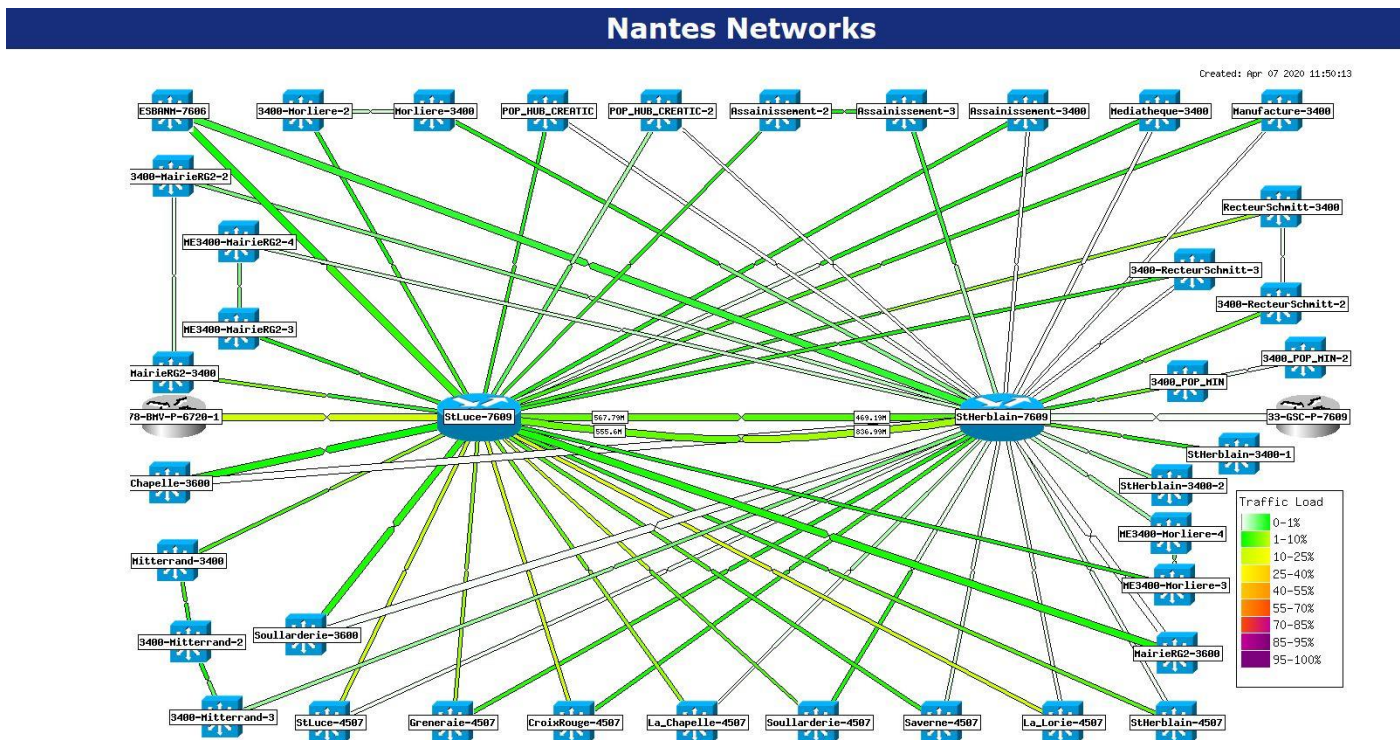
Nantes Networks

Created: Apr 07 2020 11:50:13

ESBANM-7606
3400-Morliere-2
Morliere-3400
POP_HUB_CREATIC
POP_HUB_CREATIC-2
Assainissement-2
Assainissement-3
Assainissement-3400
Mediatheque-3400
Manufacture-3400

3400-MairieRG2-2
RecteurSchmitt-3400
ME3400-MairieRG2-4
3400-RecteurSchmitt-3
3400-RecteurSchmitt-2
ME3400-MairieRG2-3
3400_POP_MIN-2
MairieRG2-3400
3400_POP_MIN

78-BMV-P-6720-1
StLuce-7609
567.79M
555.6M
469.19M
836.99M
StHerblain-7609
33-GSC-P-7609

StHerblain-3400-1
Chapelle-3600
StHerblain-3400-2
ME3400-Morliere-4
Mitterrand-3400
ME3400-Morliere-3
3400-Mitterrand-2
Soullarderie-3600
MairieRG2-3600
3400-Mitterrand-3
StLuce-4507
Greneraie-4507
CroixRouge-4507
La_Chapelle-4507
Soullarderie-4507
Saverne-4507
La_Lorie-4507
StHerblain-4507

Traffic Load
0-1%
1-10%
10-25%
25-40%
40-55%
55-70%
70-85%
85-95%
95-100%